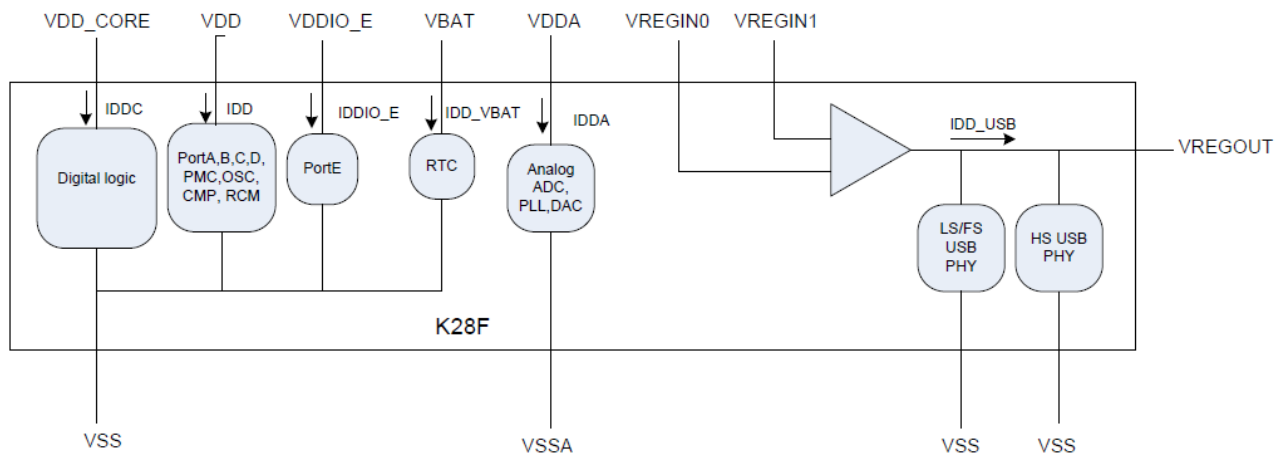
VDD_CORE
VDD
VDDIO_E
VBAT
VDDA
VREGIN0
VREGIN1

IDDC
IDD
IDDIO_E
IDD_VBAT
IDDA
IDD_USB

VREGOUT

Digital logic

PortA,B,C,D, PMC,OSC, CMP, RCM

PortE

RTC

Analog ADC, PLL,DAC

LS/FS USB PHY

HS USB PHY

K28F

VSS
VSSA
VSS
VSS